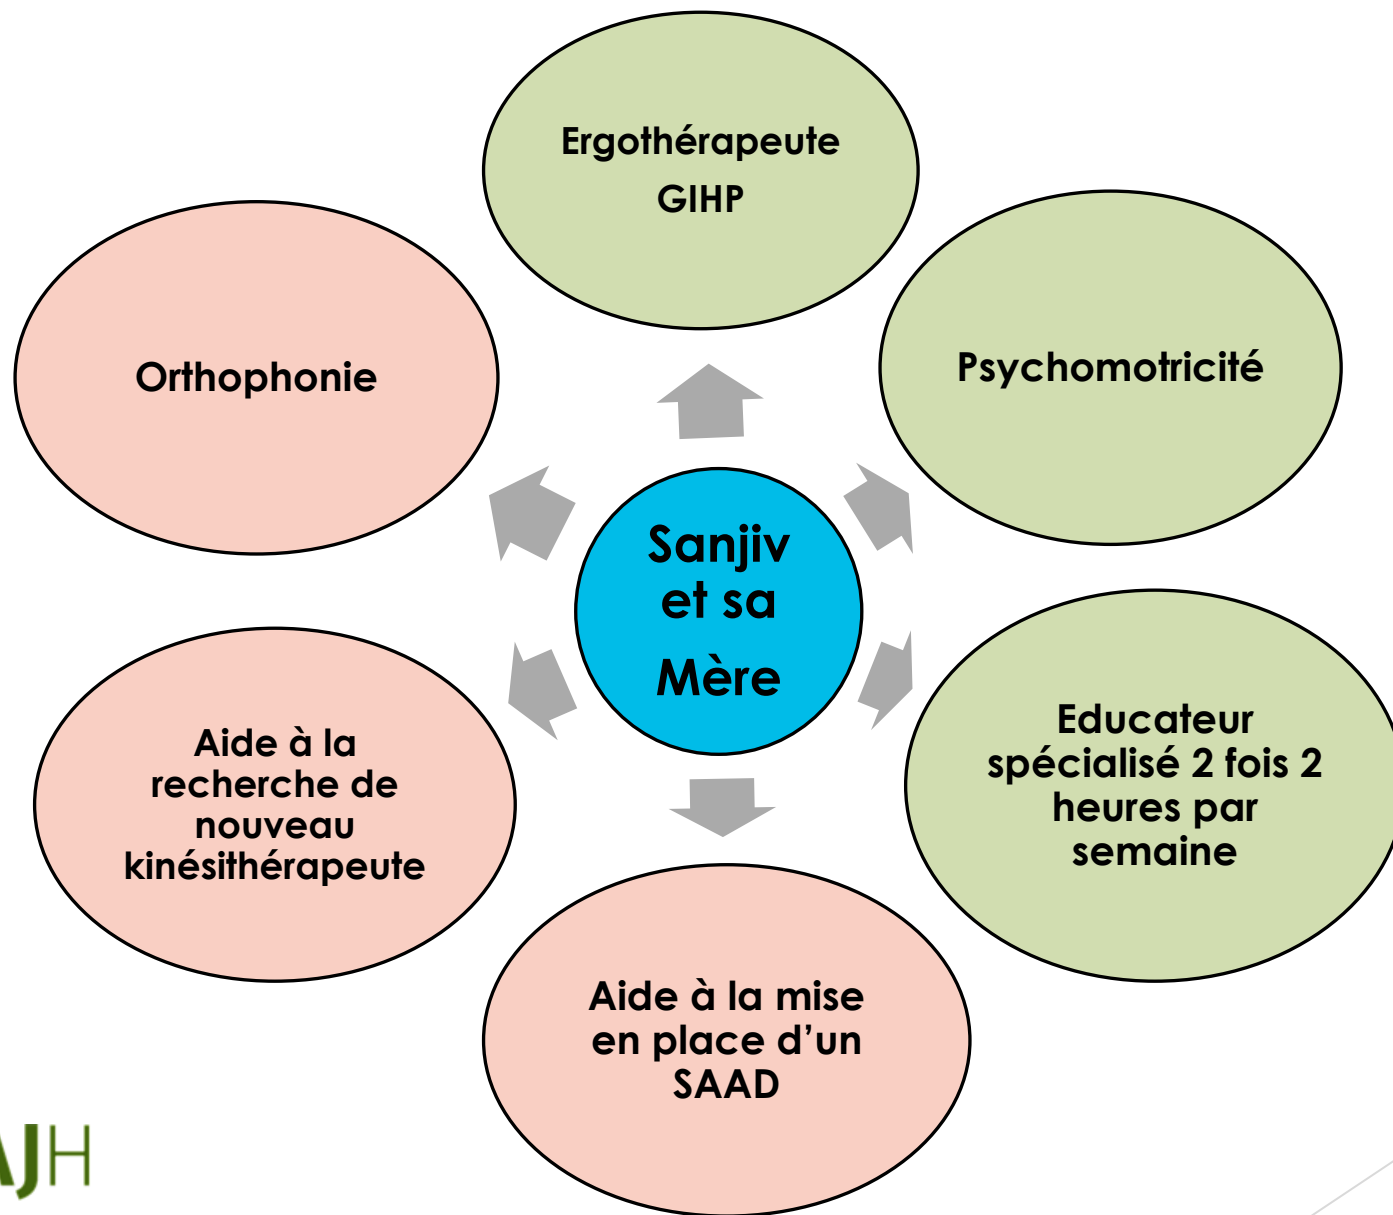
Sanjiv et sa Mère

Ergothérapeute GIHP

Psychomotricité

Educateur spécialisé 2 fois 2 heures par semaine

Aide à la mise en place d'un SAAD

Aide à la recherche de nouveau kinésithérapeute

Orthophonie

AJH